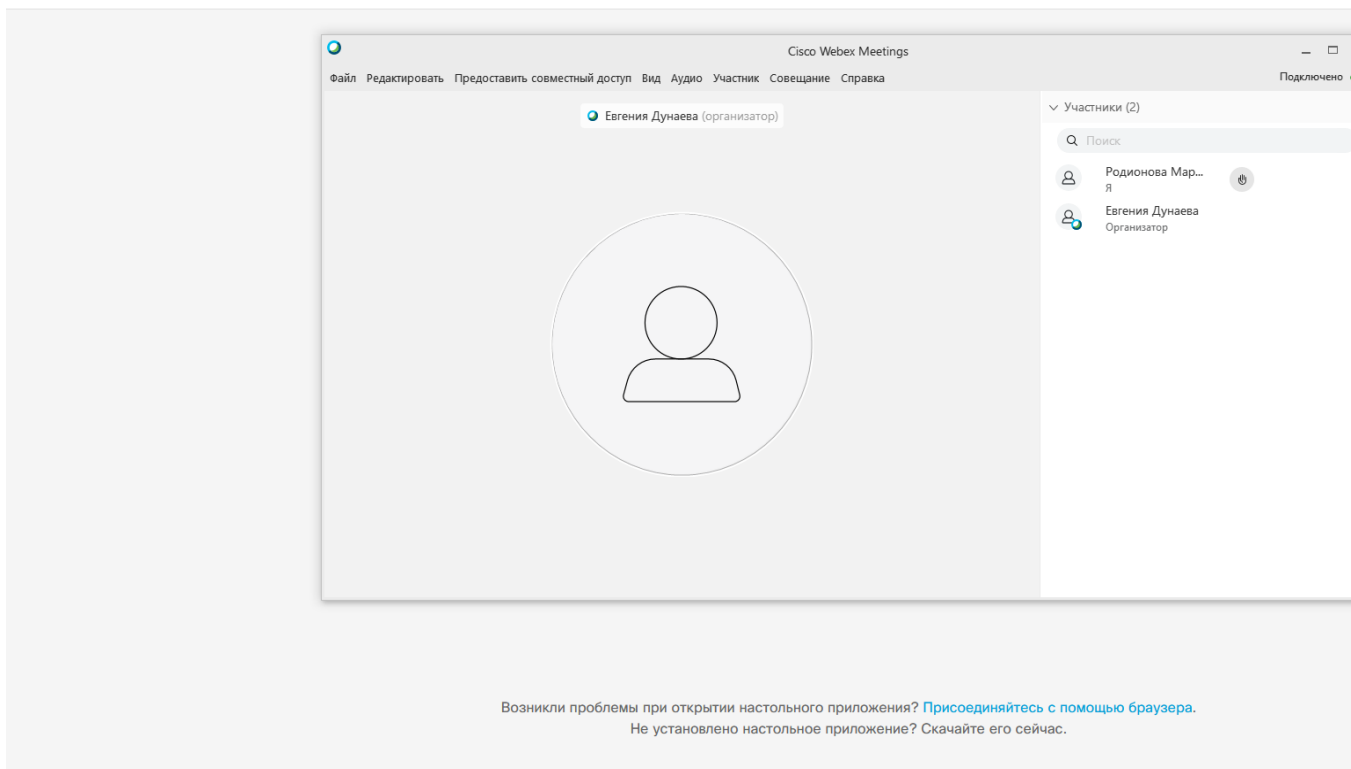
Cisco Webex Meetings

Файл Редактировать Предоставить совместный доступ Вид Аудио Участник Совещание Справка

Подключено

Евгения Дунаева (организатор)

Участники (2)

Поиск

Родионова Мар...
Я

Евгения Дунаева
Организатор

Возникли проблемы при открытии настольного приложения? Присоединяйтесь с помощью браузера.
Не установлено настольное приложение? Скачайте его сейчас.